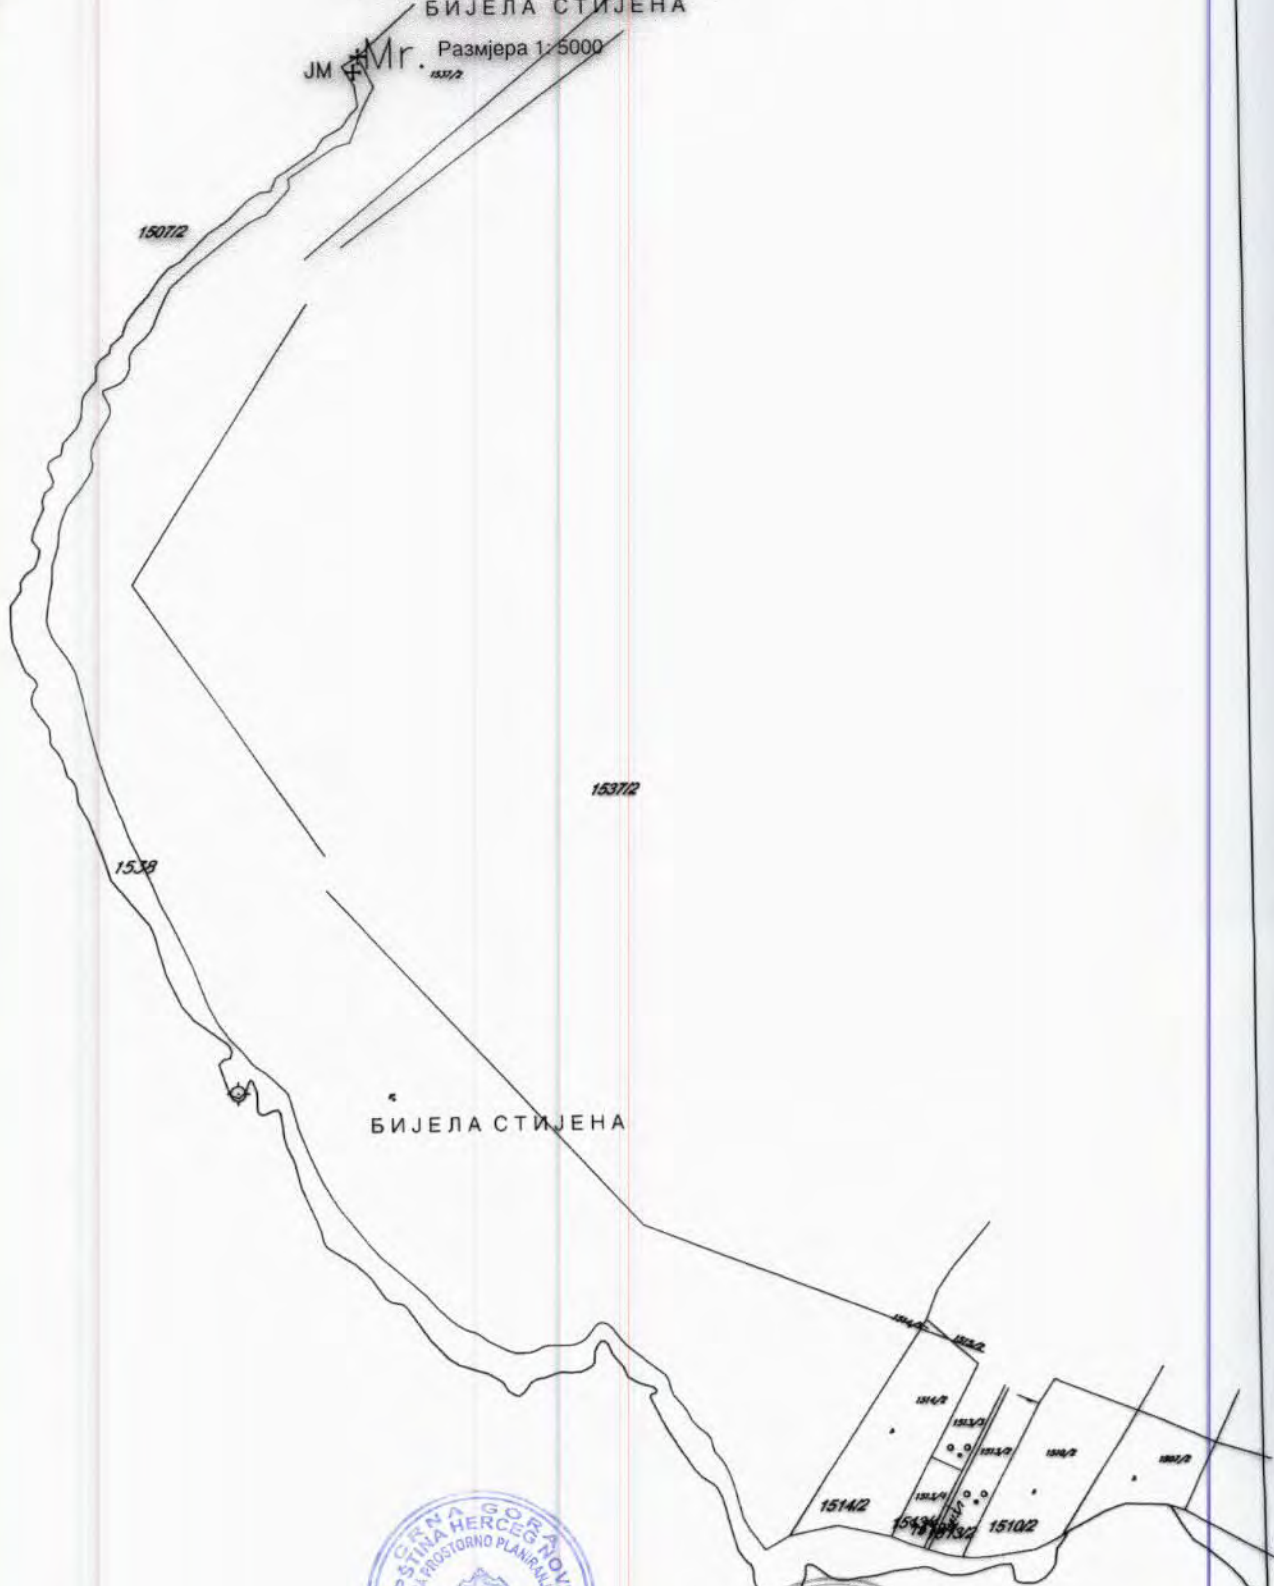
БИЈЕЛА СТИЈЕНА
JM Mr. Размјера 1:5000
1537/2
1507/2
1537/2
1538
БИЈЕЛА СТИЈЕНА
1514/2
1513/2
1514/2
1513/3
1513/2
1510/2
1502/2
1513/1
1514/2
1513/2
1510/2
CRNA GORA
OPŠTINA HERCEG NOVI
ZA PROSTORNO PLANIRANJE